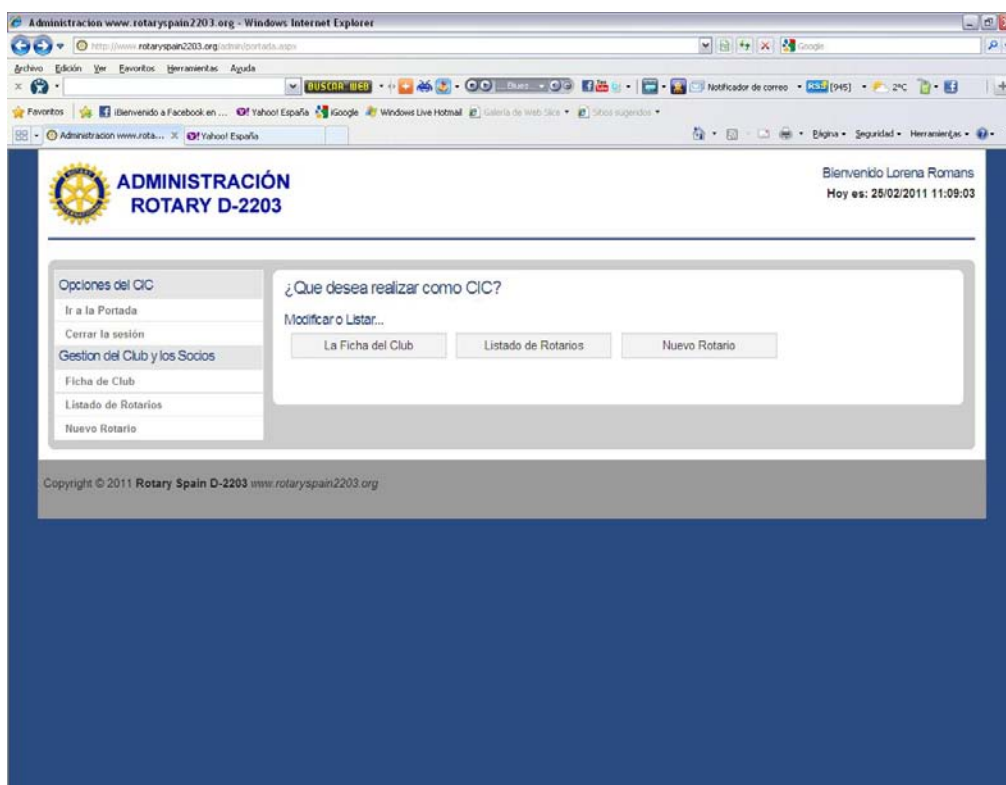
Administracion www.rotaryspain2203.org - Windows Internet Explorer

http://www.rotaryspain2203.org/admin/portada.aspx

Google

Archivo Edición Ver Favoritos Herramientas Ayuda

BUSCAR WEB

Buscar

Notificador de correo

[945]

2ºC

Favoritos

¡Bienvenido a Facebook en ...

Yahoo! España

iGoogle

Windows Live Hotmail

Galería de Web Slice

Sitios sugeridos

Administracion www.rota...

Yahoo! España

Página Seguridad Herramientas

ADMINISTRACIÓN
ROTARY D-2203

Bienvenido Lorena Romans
Hoy es: 25/02/2011 11:09:03

Opciones del CIC
Ir a la Portada
Cerrar la sesión
Gestion del Club y los Socios
Ficha de Club
Listado de Rotarios
Nuevo Rotario

¿Que desea realizar como CIC?

Modificar o Listar...

La Ficha del Club

Listado de Rotarios

Nuevo Rotario

Copyright © 2011 Rotary Spain D-2203 www.rotaryspain2203.org